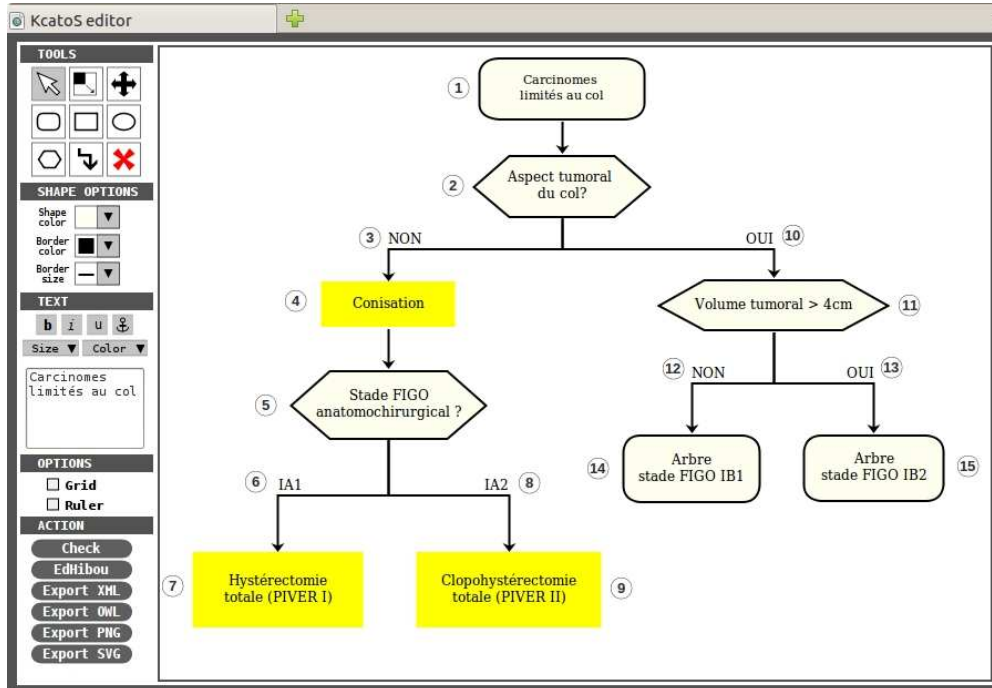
KcatoS editor

TOOLS

SHAPE OPTIONS

Shape color

Border color

Border size

TEXT

b i u

Size ▼ Color ▼

Carcinomes limités au col

OPTIONS

Grid

Ruler

ACTION

Check

EdHibou

Export XML

Export OWL

Export PNG

Export SVG

1 Carcinomes limités au col

2 Aspect tumoral du col?

3 NON

10 OUI

4 Conisation

11 Volume tumoral > 4cm

5 Stade FIGO anatomochirurgical ?

12 NON

13 OUI

14 Arbre stade FIGO IB1

15 Arbre stade FIGO IB2

6 IA1

8 IA2

7 Hystérectomie totale (PIVER I)

9 Clopohystérectomie totale (PIVER II)